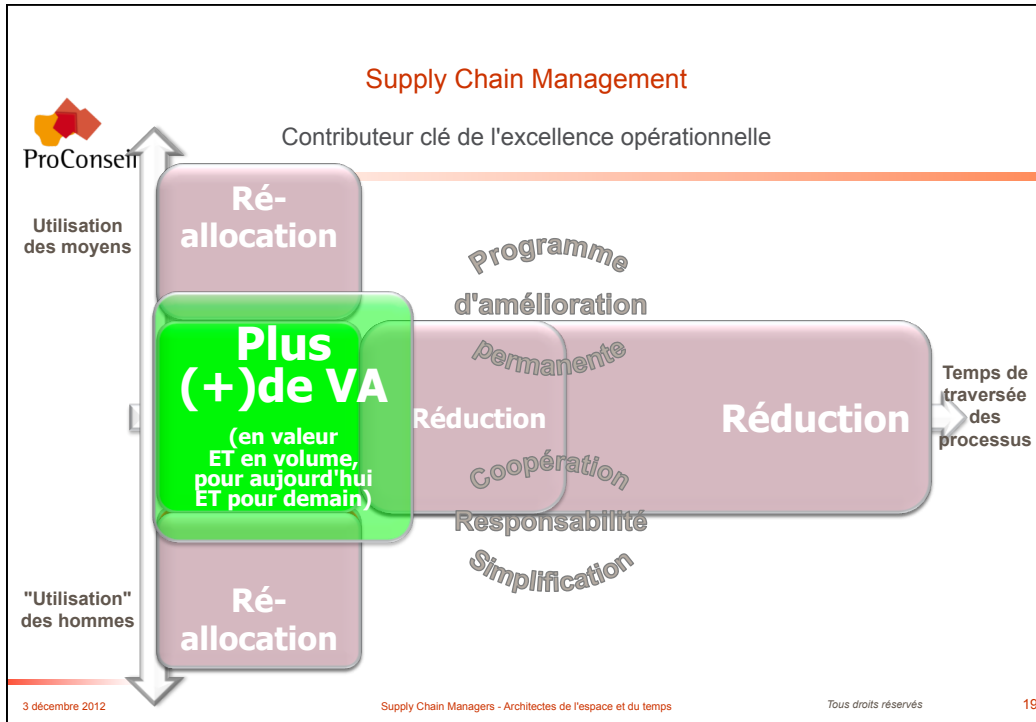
Supply Chain Management

ProConseil

Contributeur clé de l'excellence opérationnelle

Utilisation des moyens

Ré-allocation

Programme d'amélioration permanente

Plus (+)de VA

(en valeur ET en volume, pour aujourd'hui ET pour demain)

Réduction

Réduction

Temps de traversée des processus

Coopération

Responsabilité

Simplification

"Utilisation" des hommes

Ré-allocation

3 décembre 2012

Supply Chain Managers - Architectes de l'espace et du temps

Tous droits réservés

19